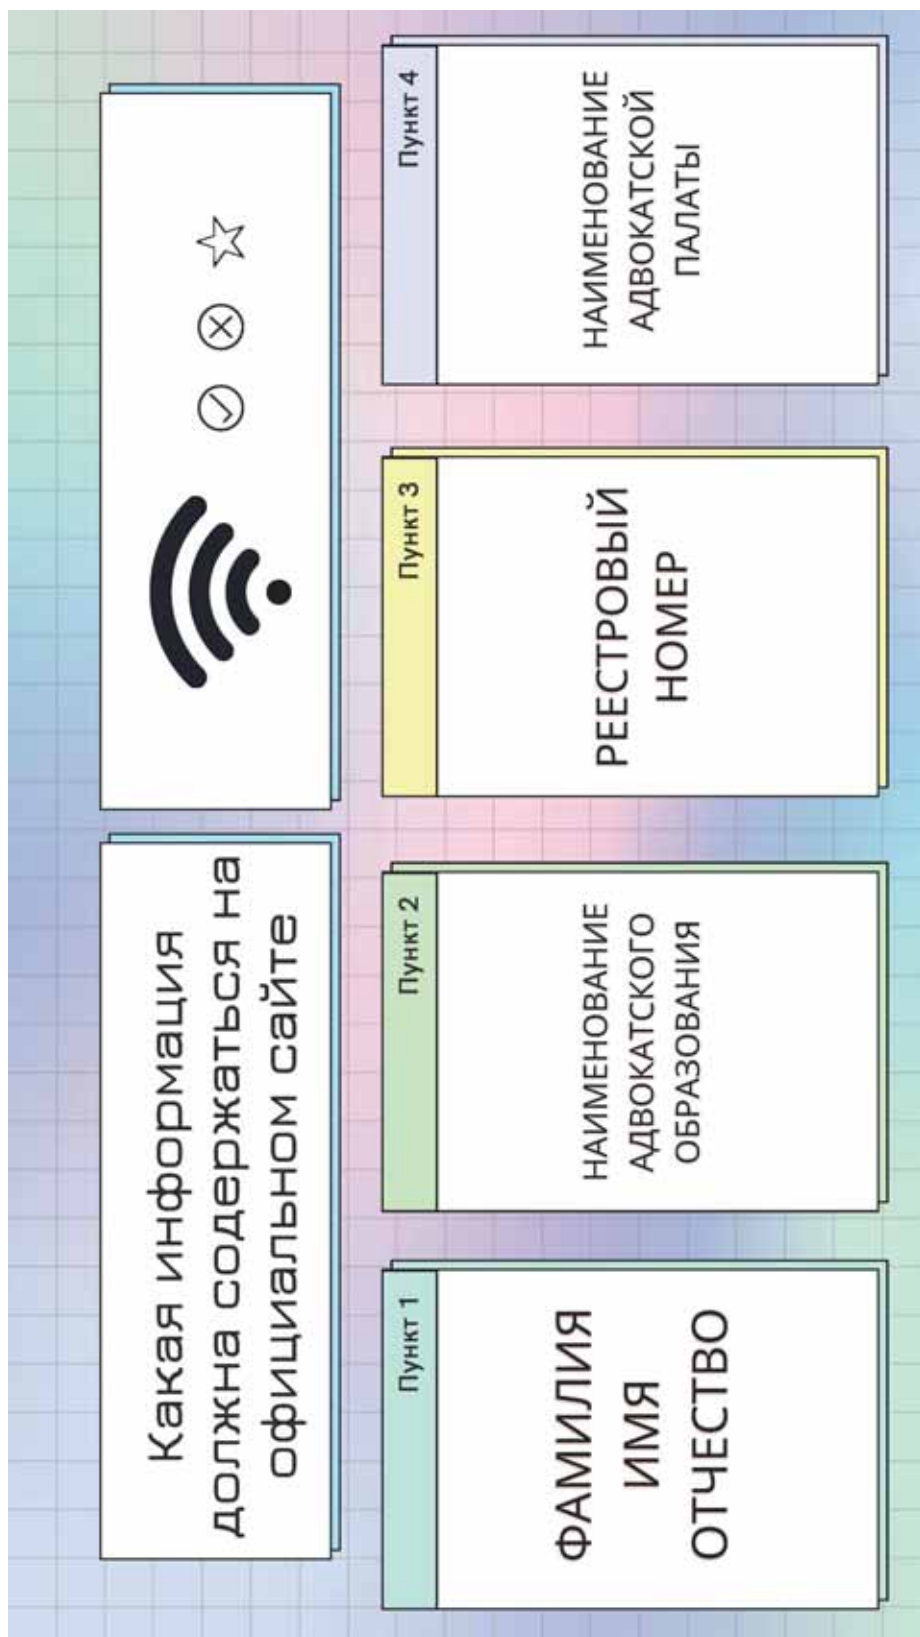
Какая информация должна содержаться на официальном сайте

Пункт 1

ФАМИЛИЯ ИМЯ ОТЧЕСТВО

Пункт 2

НАИМЕНОВАНИЕ АДВОКАТСКОГО ОБРАЗОВАНИЯ

Пункт 3

РЕЕСТРОВЫЙ НОМЕР

Пункт 4

НАИМЕНОВАНИЕ АДВОКАТСКОЙ ПАЛАТЫ